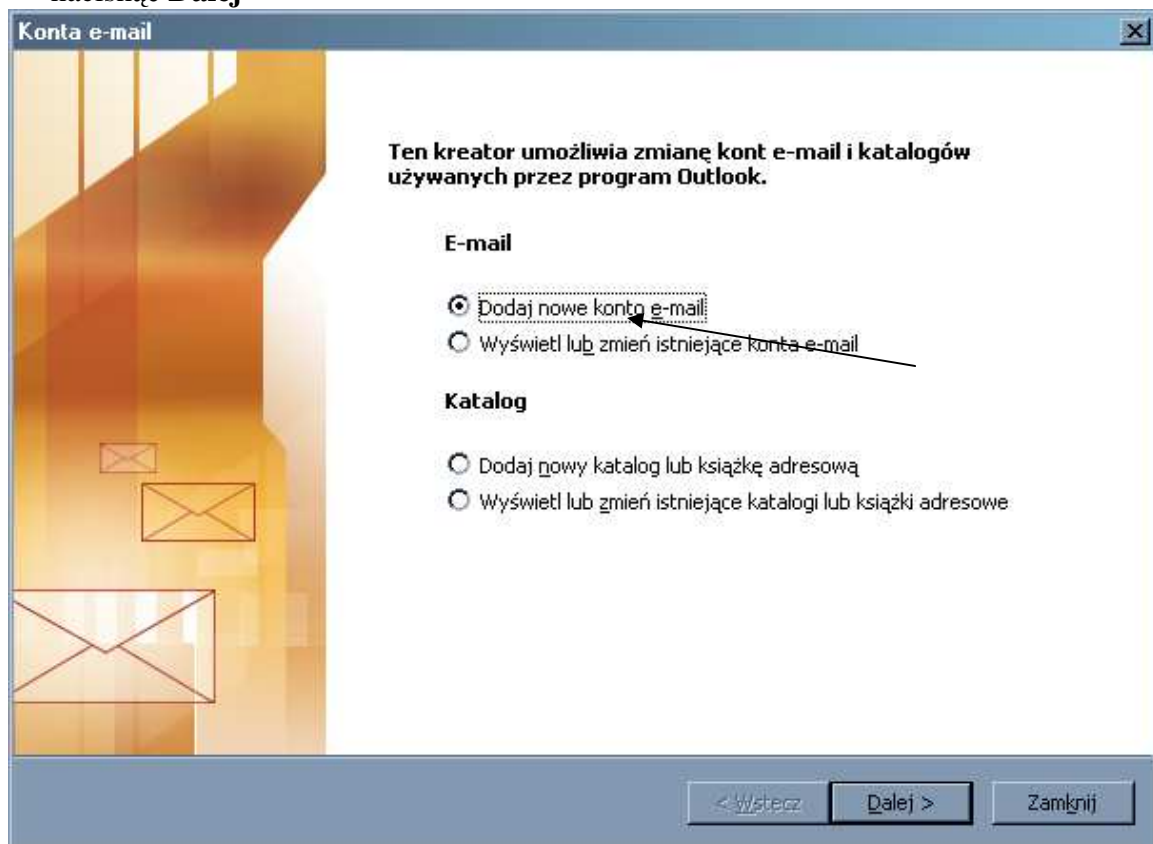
naciskając Dalej

Konta e-mail

Ten kreator umożliwia zmianę kont e-mail i katalogów używanych przez program Outlook.

E-mail

Dodaj nowe konto e-mail

Wyświetl lub zmień istniejące konta e-mail

Katalog

Dodaj nowy katalog lub książkę adresową

Wyświetl lub zmień istniejące katalogi lub książki adresowe

< Wstecz

Dalej >

Zamknij